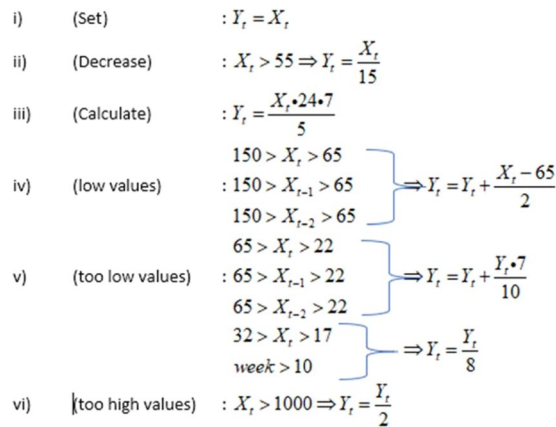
i) (Set) : $Y_t = X_t$

ii) (Decrease) : $X_t > 55 \Rightarrow Y_t = \frac{X_t}{15}$

iii) (Calculate) : $Y_t = \frac{X_t \bullet 24 \bullet 7}{5}$

iv) (low values) : $150 > X_t > 65$, $150 > X_{t-1} > 65$, $150 > X_{t-2} > 65$ $\Rightarrow Y_t = Y_t + \frac{X_t - 65}{2}$

v) (too low values) : $65 > X_t > 22$, $65 > X_{t-1} > 22$, $65 > X_{t-2} > 22$ $\Rightarrow Y_t = Y_t + \frac{Y_t \bullet 7}{10}$

$32 > X_t > 17$, $week > 10$ $\Rightarrow Y_t = \frac{Y_t}{8}$

vi) (too high values) : $X_t > 1000 \Rightarrow Y_t = \frac{Y_t}{2}$